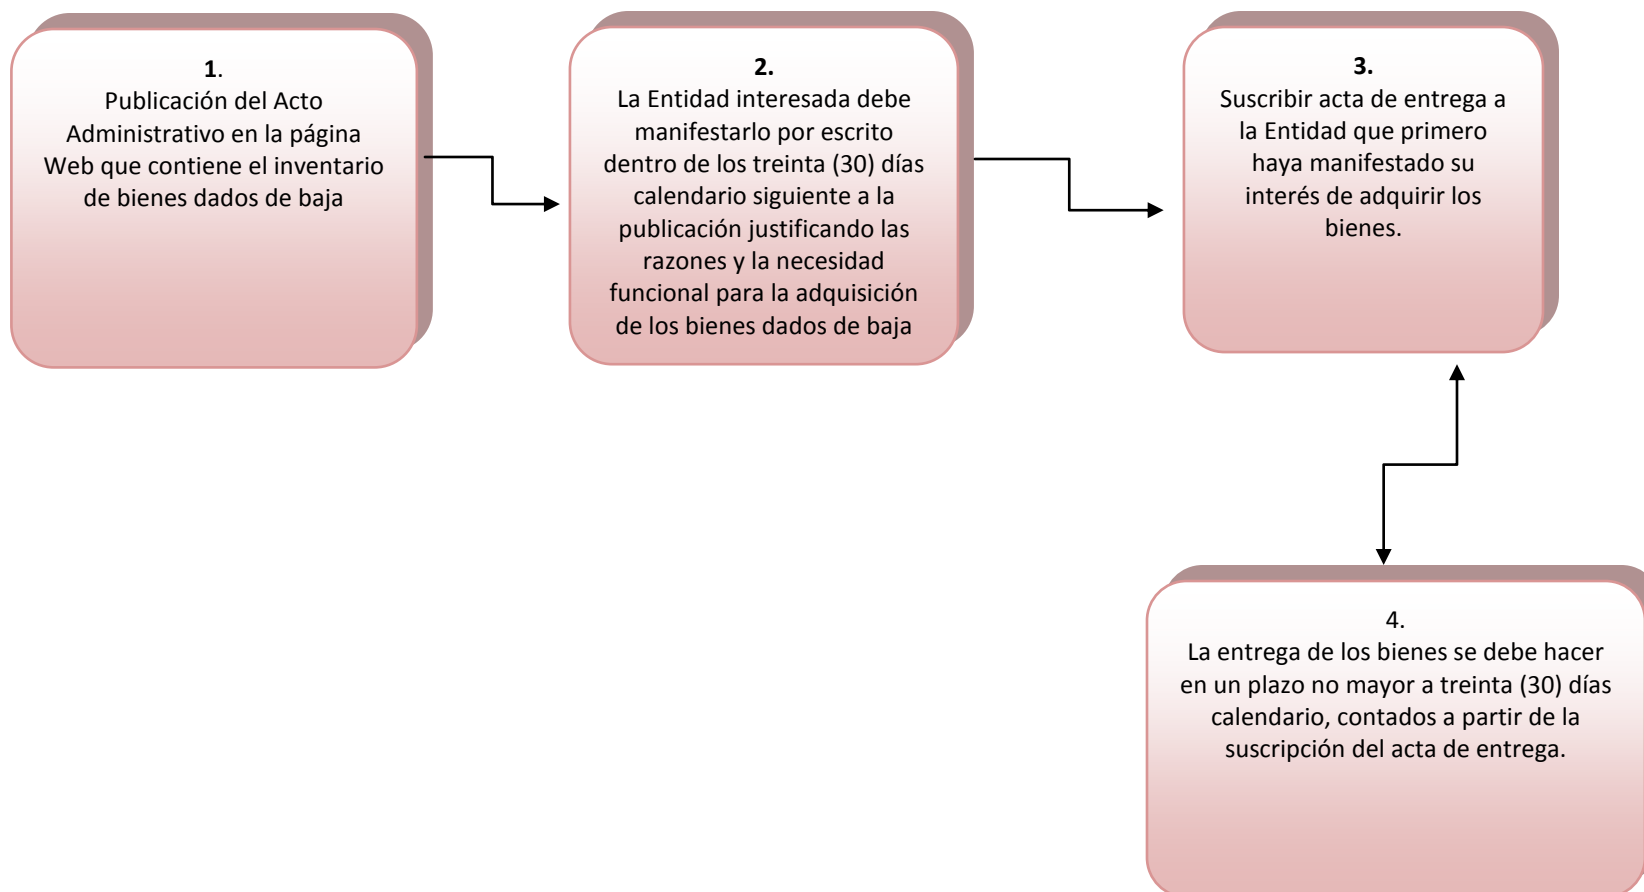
1.
Publicación del Acto Administrativo en la página Web que contiene el inventario de bienes dados de baja

2.
La Entidad interesada debe manifestarlo por escrito dentro de los treinta (30) días calendario siguiente a la publicación justificando las razones y la necesidad funcional para la adquisición de los bienes dados de baja

3.
Suscribir acta de entrega a la Entidad que primero haya manifestado su interés de adquirir los bienes.

4.
La entrega de los bienes se debe hacer en un plazo no mayor a treinta (30) días calendario, contados a partir de la suscripción del acta de entrega.